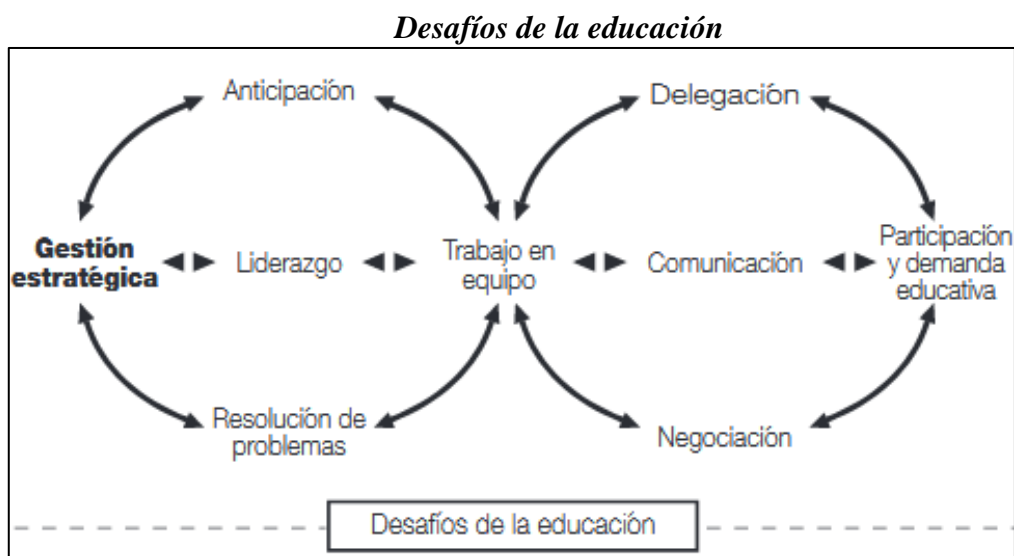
*Desafíos de la educación*

Anticipación

Delegación

Gestión estratégica

Liderazgo

Trabajo en equipo

Comunicación

Participación y demanda educativa

Resolución de problemas

Negociación

Desafíos de la educación